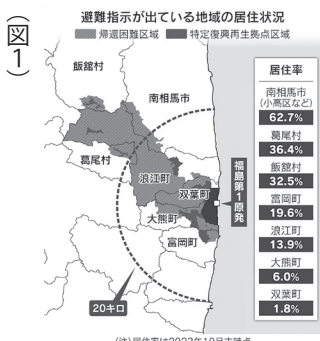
図1

避難指示が出ている地域の居住状況

帰還困難区域　特定復興再生拠点区域

飯舘村

南相馬市

葛尾村

浪江町

双葉町

大熊町

富岡町

福島第1原発

20キロ

居住率

| |
|---|
| 南相馬市（小高区など） |
| 62.7% |
| 葛尾村 |
| 36.4% |
| 飯舘村 |
| 32.5% |
| 富岡町 |
| 19.6% |
| 浪江町 |
| 13.9% |
| 大熊町 |
| 6.0% |
| 双葉町 |
| 1.8% |

(注)居住率は2023年10月末時点